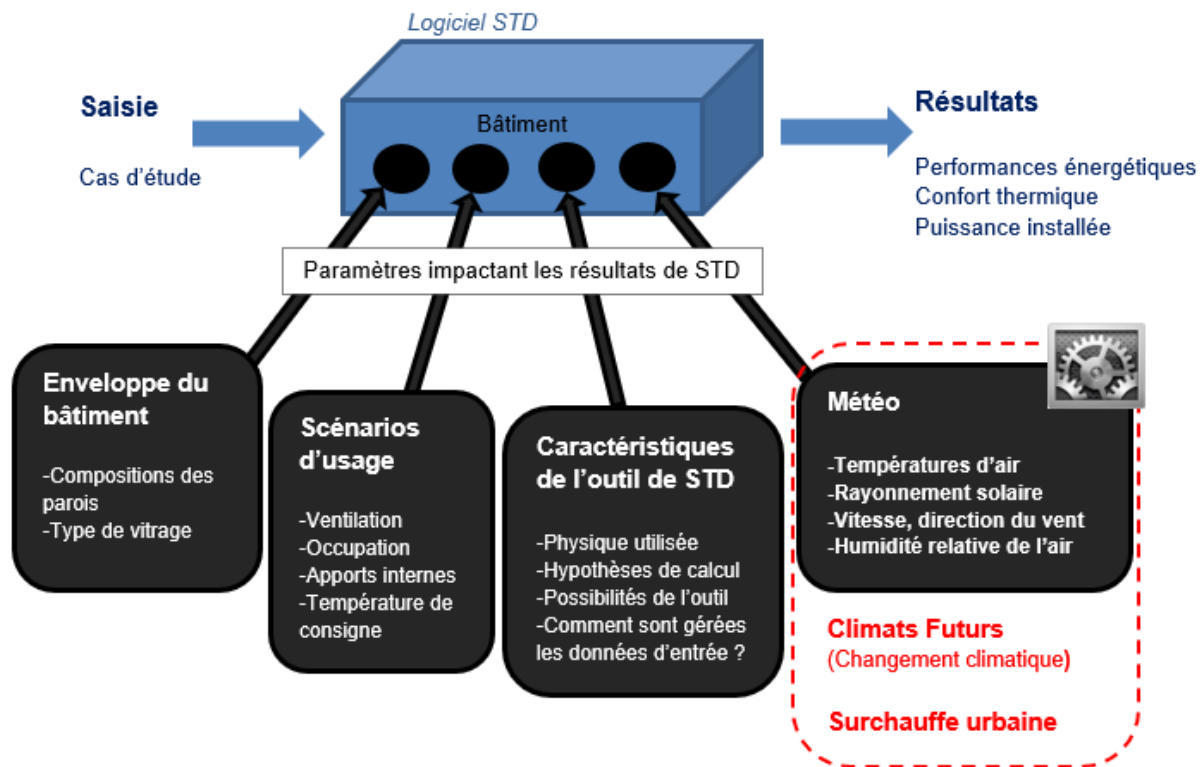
Logiciel STD

Saisie

Cas d'étude

Bâtiment

Résultats

Performances énergétiques
Confort thermique
Puissance installée

Paramètres impactant les résultats de STD

Enveloppe du bâtiment

-Compositions des parois
-Type de vitrage

Scénarios d'usage

-Ventilation
-Occupation
-Apports internes
-Température de consigne

Caractéristiques de l'outil de STD

-Physique utilisée
-Hypothèses de calcul
-Possibilités de l'outil
-Comment sont gérées les données d'entrée ?

Météo

-Températures d'air
-Rayonnement solaire
-Vitesse, direction du vent
-Humidité relative de l'air

Climats Futurs
(Changement climatique)

Surchauffe urbaine